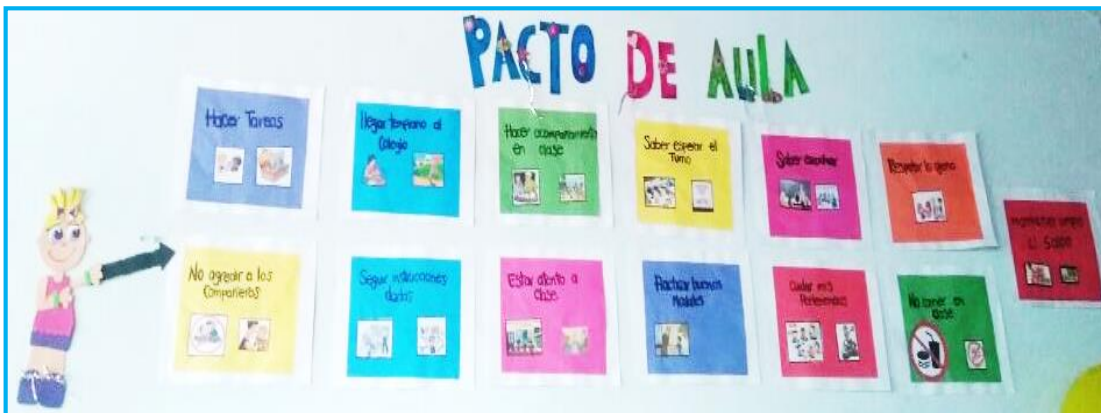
PACTO DE AULA

Hacer Tareas

llegar temprano al Colegio

Hacer acompañamiento en clase

Saber esperar el Turno

Saber escuchar

Respetar lo ajeno

Mantener limpio el Salón

No agredir a los Compañeros

Seguir instrucciones dadas

Estar atento a clase

Practicar buenos modales

Cuidar mis Pertenencias

No comer en clase